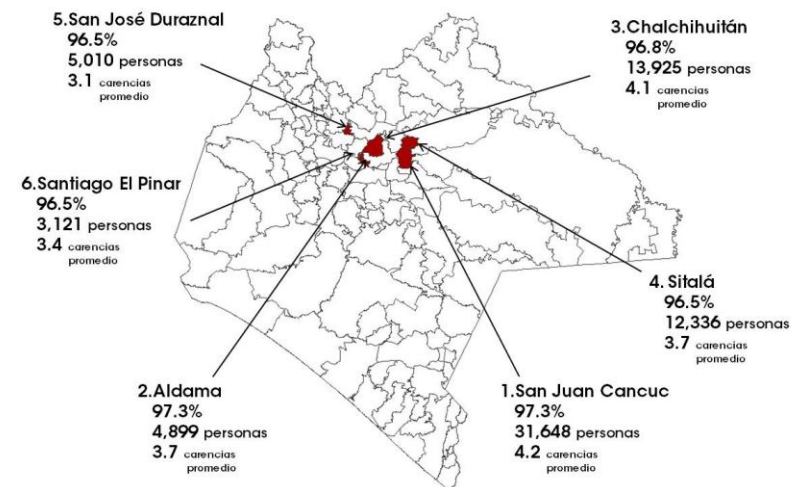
5.San José Duraznal
96.5%
5,010 personas
3.1 carencias promedio

3.Chalchihuitán
96.8%
13,925 personas
4.1 carencias promedio

6.Santiago El Pinar
96.5%
3,121 personas
3.4 carencias promedio

4. Sitalá
96.5%
12,336 personas
3.7 carencias promedio

2.Aldama
97.3%
4,899 personas
3.7 carencias promedio

1.San Juan Cancuc
97.3%
31,648 personas
4.2 carencias promedio